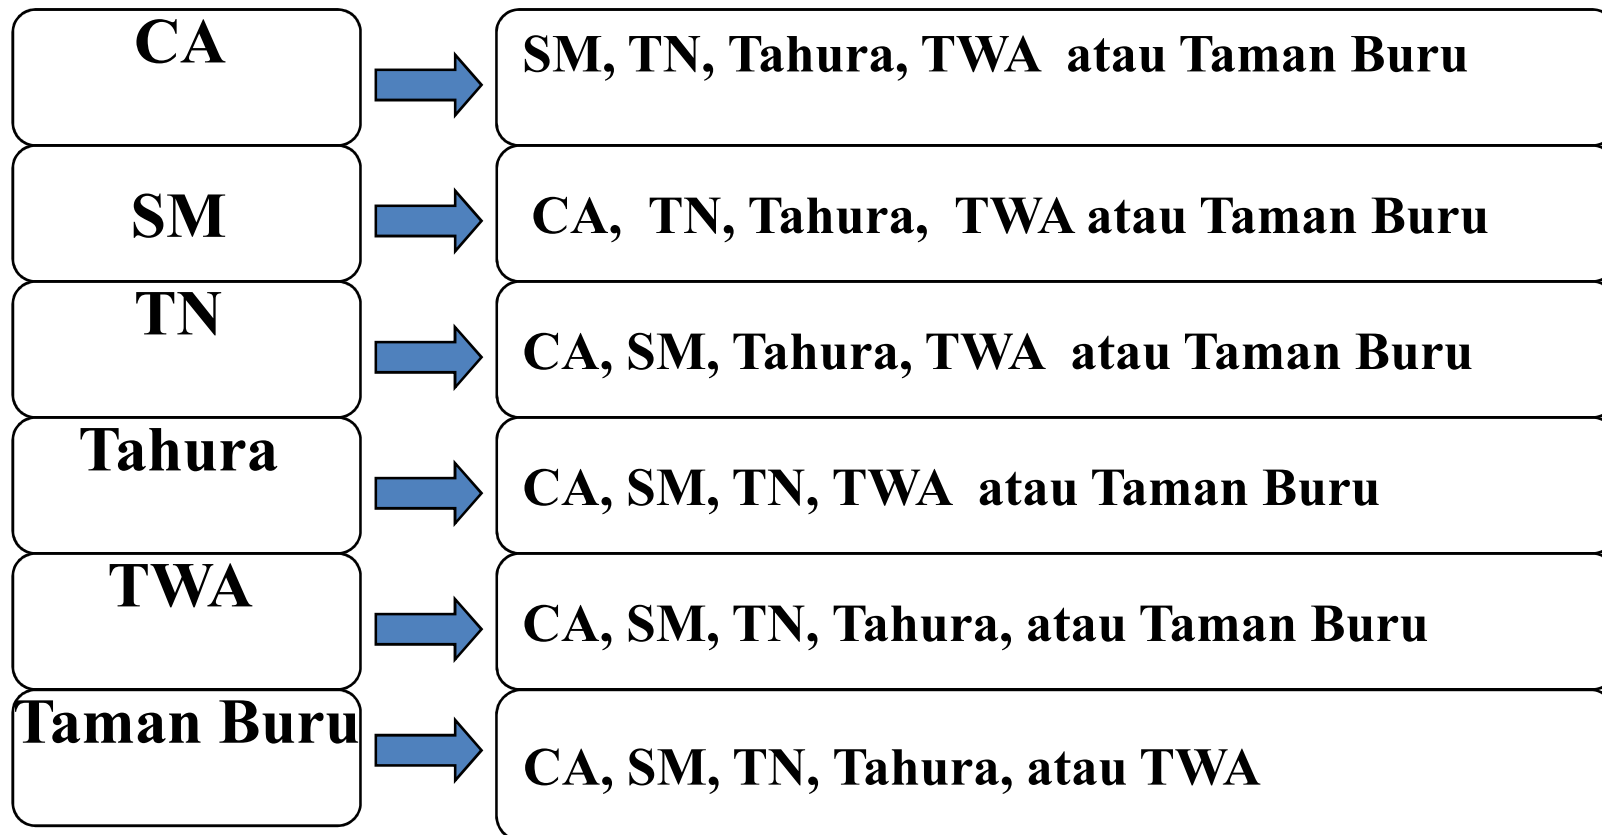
CA

SM, TN, Tahura, TWA atau Taman Buru

SM

CA, TN, Tahura, TWA atau Taman Buru

TN

CA, SM, Tahura, TWA atau Taman Buru

Tahura

CA, SM, TN, TWA atau Taman Buru

TWA

CA, SM, TN, Tahura, atau Taman Buru

Taman Buru

CA, SM, TN, Tahura, atau TWA